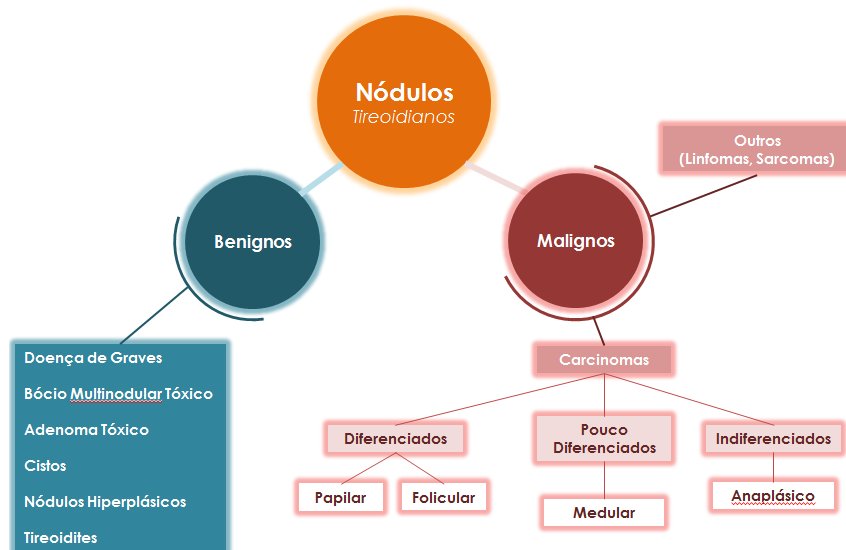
Nódulos
Tireoidianos

Benignos

Malignos

Outros
(Linfomas, Sarcomas)

Doença de Graves

Bócio Multinodular Tóxico

Adenoma Tóxico

Cistos

Nódulos Hiperplásicos

Tireoidites

Carcinomas

Diferenciados

Pouco Diferenciados

Indiferenciados

Papilar

Folicular

Medular

Anaplásico